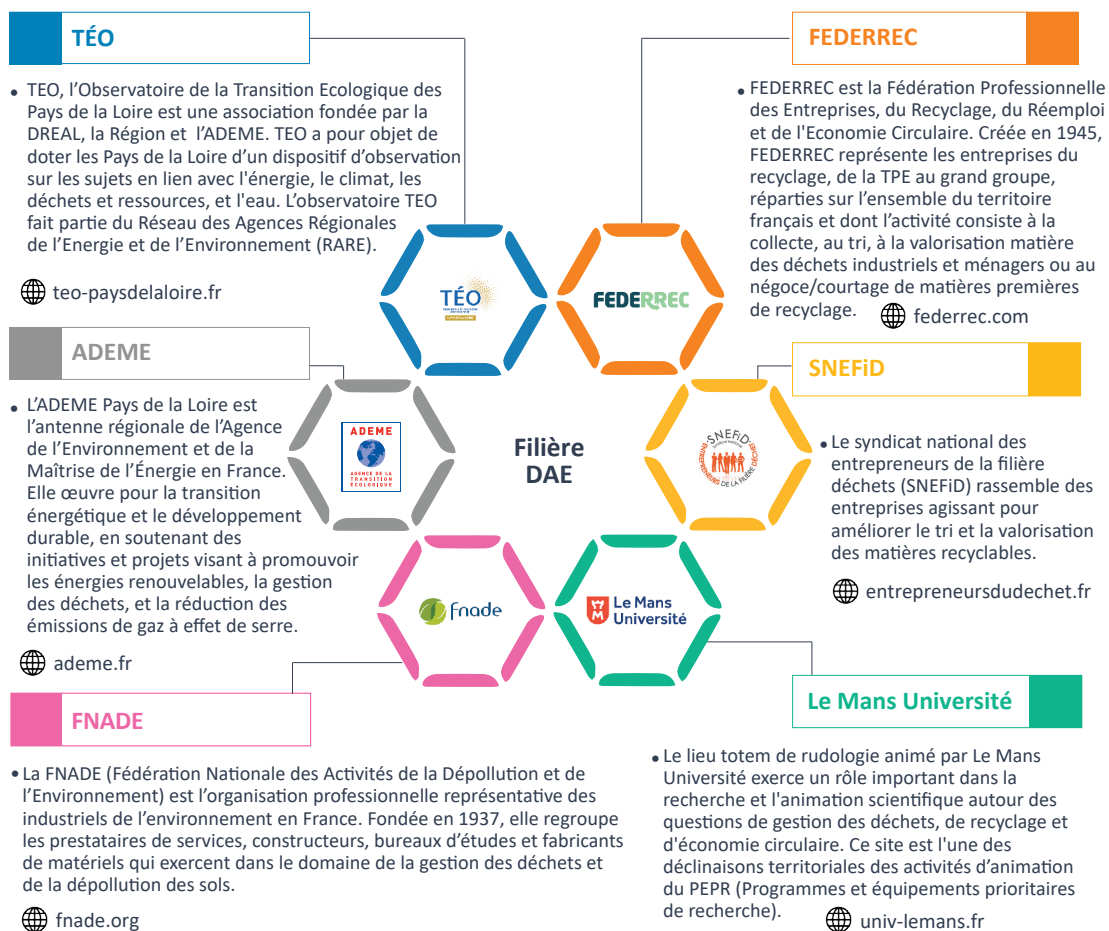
TÉO

TEO, l'Observatoire de la Transition Ecologique des Pays de la Loire est une association fondée par la DREAL, la Région et l'ADEME. TEO a pour objet de doter les Pays de la Loire d'un dispositif d'observation sur les sujets en lien avec l'énergie, le climat, les déchets et ressources, et l'eau. L'observatoire TEO fait partie du Réseau des Agences Régionales de l'Energie et de l'Environnement (RARE).

teo-paysdelaloire.fr

FEDERREC

FEDERREC est la Fédération Professionnelle des Entreprises, du Recyclage, du Réemploi et de l'Economie Circulaire. Créée en 1945, FEDERREC représente les entreprises du recyclage, de la TPE au grand groupe, réparties sur l'ensemble du territoire français et dont l'activité consiste à la collecte, au tri, à la valorisation matière des déchets industriels et ménagers ou au négoce/courtage de matières premières de recyclage.

federrec.com

TÉO

FEDERREC

ADEME

L'ADEME Pays de la Loire est l'antenne régionale de l'Agence de l'Environnement et de la Maîtrise de l'Énergie en France. Elle œuvre pour la transition énergétique et le développement durable, en soutenant des initiatives et projets visant à promouvoir les énergies renouvelables, la gestion des déchets, et la réduction des émissions de gaz à effet de serre.

ademe.fr

ADEME
AGENCE DE LA TRANSITION ÉCOLOGIQUE

Filière DAE

SNEFiD

SNEFiD
ENTREPRENEURS DE LA FILIÈRE DÉCHETS

Le syndicat national des entrepreneurs de la filière déchets (SNEFiD) rassemble des entreprises agissant pour améliorer le tri et la valorisation des matières recyclables.

entrepreneursdudechet.fr

fnade

Le Mans Université

FNADE

La FNADE (Fédération Nationale des Activités de la Dépollution et de l'Environnement) est l'organisation professionnelle représentative des industriels de l'environnement en France. Fondée en 1937, elle regroupe les prestataires de services, constructeurs, bureaux d'études et fabricants de matériels qui exercent dans le domaine de la gestion des déchets et de la dépollution des sols.

fnade.org

Le Mans Université

Le lieu totem de rudologie animé par Le Mans Université exerce un rôle important dans la recherche et l'animation scientifique autour des questions de gestion des déchets, de recyclage et d'économie circulaire. Ce site est l'une des déclinaisons territoriales des activités d'animation du PEPR (Programmes et équipements prioritaires de recherche).

univ-lemans.fr